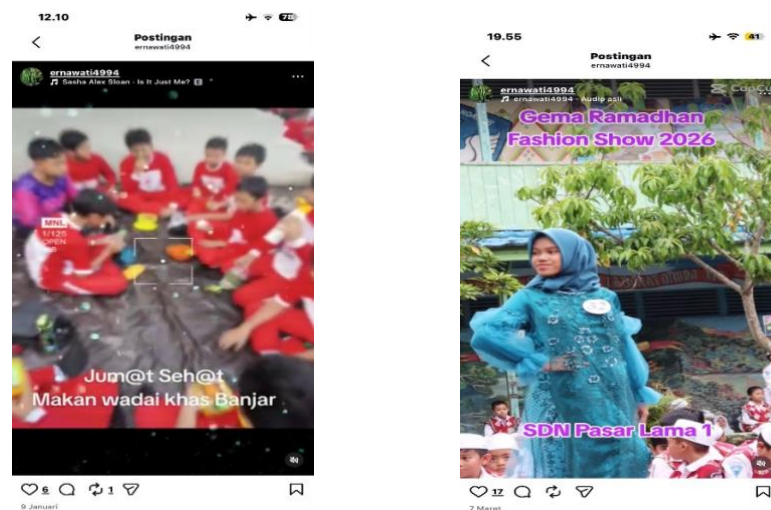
12.10

Postingan
ernawati4994

ernawati4994
Sasha Alex Sloan · Is It Just Me?

MNL
1/125
OPEN

Jum@t Seh@t
Makan wadai khas Banjar

6 1

9 Januari

19.55

Postingan
ernawati4994

ernawati4994
ernawati4994 · Audio asli

CapCut

Gema Ramadhan
Fashion Show 2026

SDN Pasar Lama 1

17

7 Maret